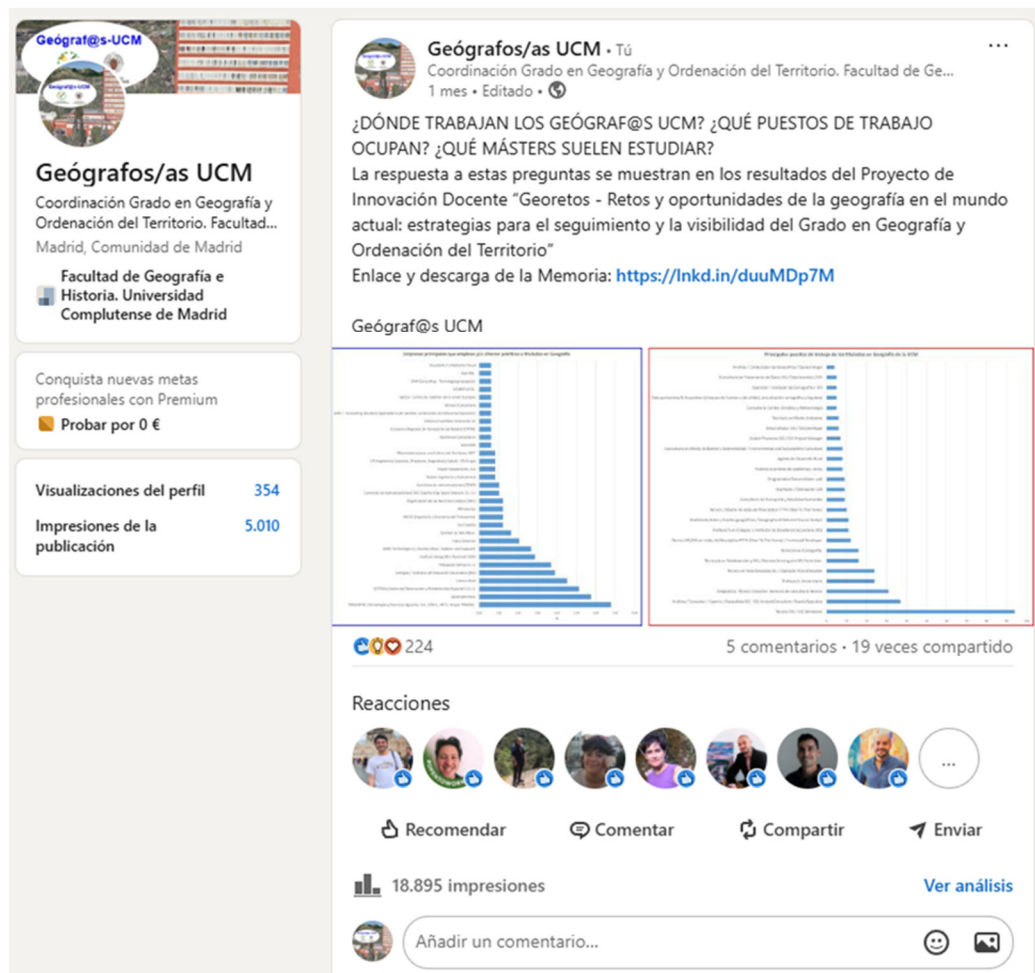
Geógraf@s-UCM

Geógrafos/as UCM

Coordinación Grado en Geografía y Ordenación del Territorio. Facultad...

Madrid, Comunidad de Madrid

Facultad de Geografía e Historia. Universidad Complutense de Madrid

Conquista nuevas metas profesionales con Premium

Probar por 0 €

Visualizaciones del perfil 354

Impresiones de la publicación 5.010

Geógrafos/as UCM • Tú

Coordinación Grado en Geografía y Ordenación del Territorio. Facultad de Ge...

1 mes • Editado •

¿DÓNDE TRABAJAN LOS GEÓGRAF@S UCM? ¿QUÉ PUESTOS DE TRABAJO OCUPAN? ¿QUÉ MÁSTERS SUELEN ESTUDIAR?

La respuesta a estas preguntas se muestran en los resultados del Proyecto de Innovación Docente "Georetos - Retos y oportunidades de la geografía en el mundo actual: estrategias para el seguimiento y la visibilidad del Grado en Geografía y Ordenación del Territorio"

Enlace y descarga de la Memoria: https://lnkd.in/duuMDp7M

Geógraf@s UCM

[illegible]

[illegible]

224

5 comentarios • 19 veces compartido

Reacciones

...

Recomendar

Comentar

Compartir

Enviar

18.895 impresiones

Ver análisis

Añadir un comentario...